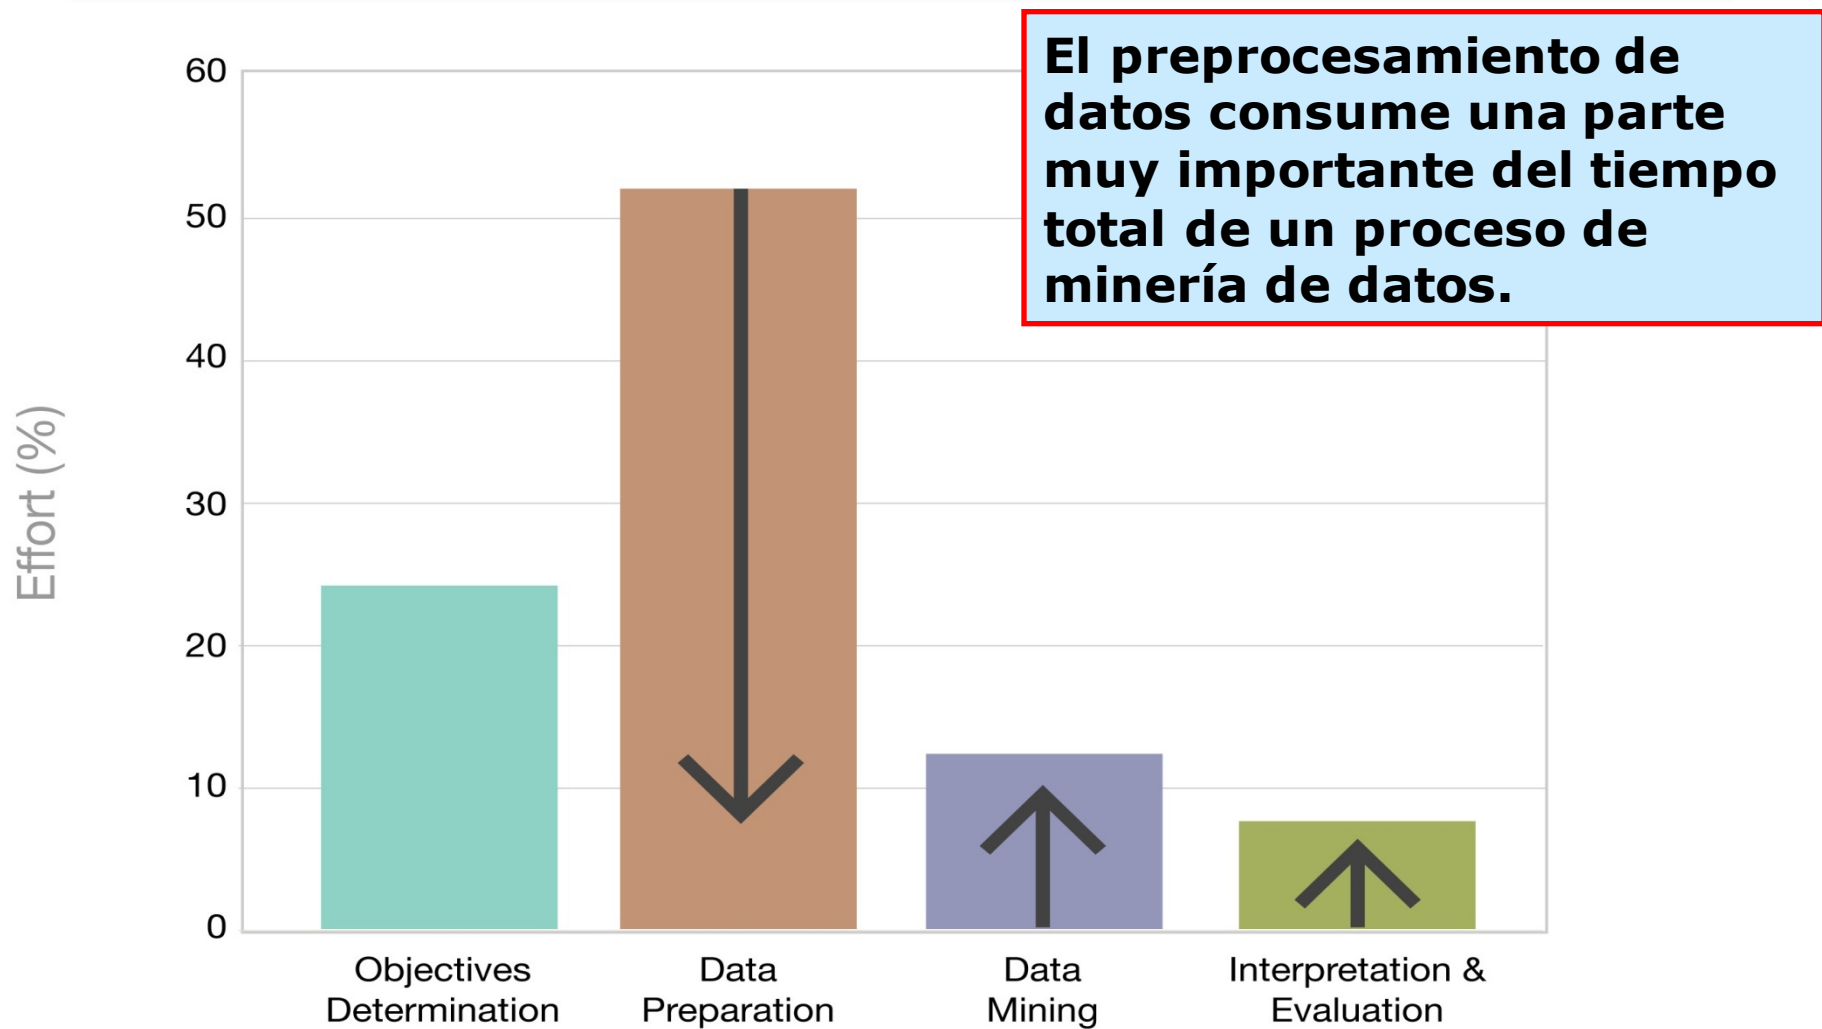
El preprocesamiento de datos consume una parte muy importante del tiempo total de un proceso de minería de datos.

Effort (%)

60
50
40
30
20
10
0

Objectives Determination
Data Preparation
Data Mining
Interpretation & Evaluation